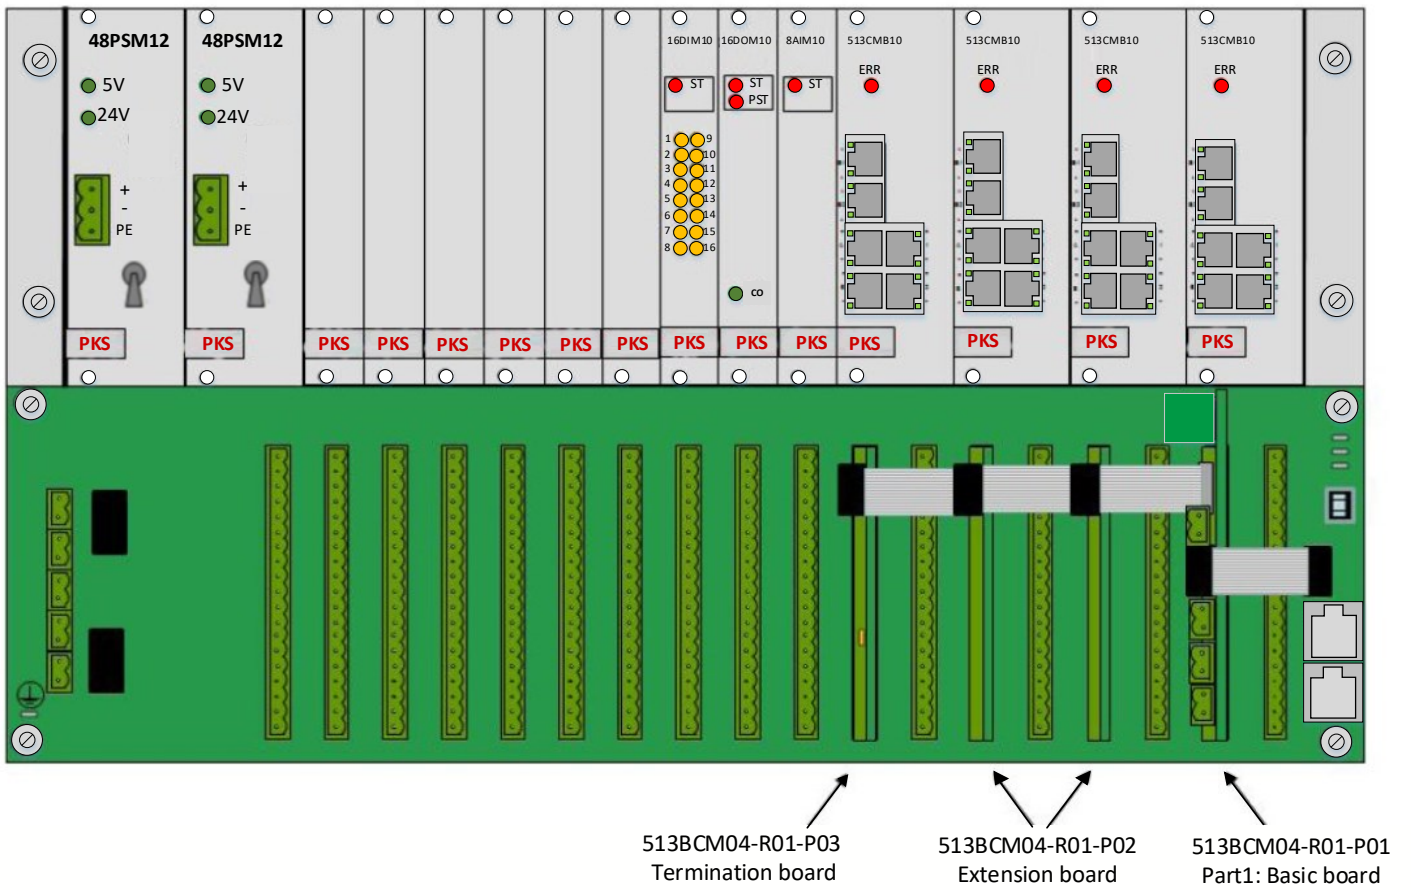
48PSM12
5V
24V
+
-
PE
PKS

48PSM12
5V
24V
+
-
PE
PKS

PKS
PKS
PKS
PKS
PKS
PKS

16DIM10
ST
1 9
2 10
3 11
4 12
5 13
6 14
7 15
8 16
PKS

16DOM10
ST
PST
co
PKS

8AIM10
ST
PKS

513CMB10
ERR
PKS

513CMB10
ERR
PKS

513CMB10
ERR
PKS

513CMB10
ERR
PKS

513BCM04-R01-P03
Termination board

513BCM04-R01-P02
Extension board

513BCM04-R01-P01
Part1: Basic board